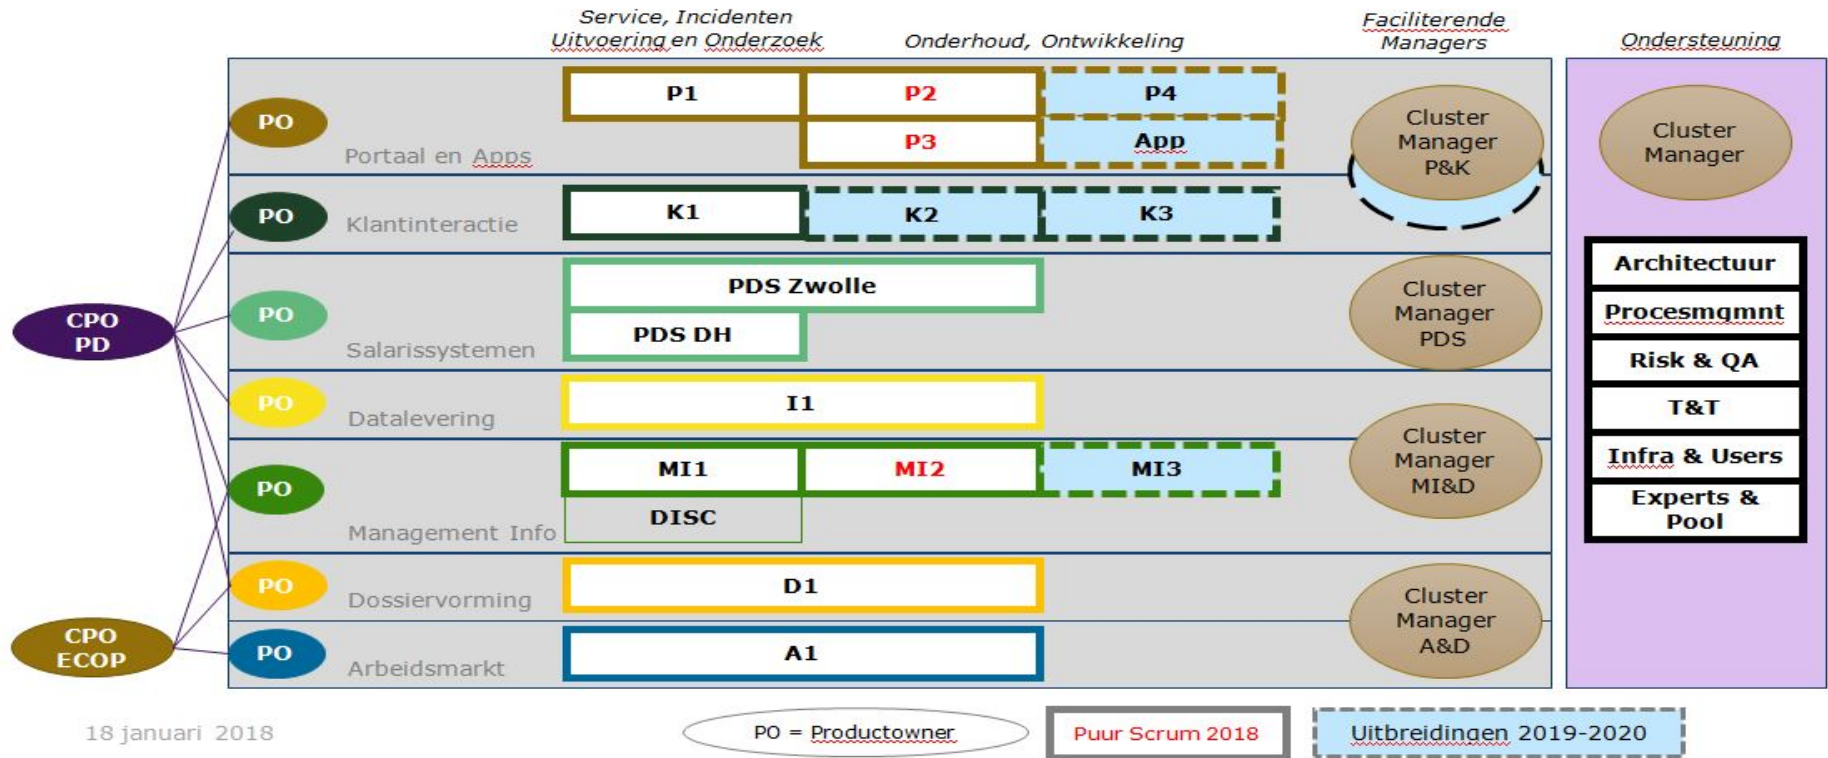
Service, Incidenten
Uitvoering en Onderzoek

Onderhoud, Ontwikkeling

Faciliterende
Managers

Ondersteuning

PO
Portaal en Apps
P1
P2
P4
P3
App

Cluster
Manager
P&K

Cluster
Manager

PO
Klantinteractie
K1
K2
K3

Architectuur
Procesmgmnt
Risk & QA
T&T
Infra & Users
Experts & Pool

CPO
PD

PO
Salarissystemen
PDS Zwolle
PDS DH

Cluster
Manager
PDS

PO
Datalevering
I1

PO
Management Info
MI1
MI2
MI3
DISC

Cluster
Manager
MI&D

PO
Dossiervorming
D1

CPO
ECOP

PO
Arbeidsmarkt
A1

Cluster
Manager
A&D

18 januari 2018

PO = Productowner

Puur Scrum 2018

Uitbreidingen 2019-2020